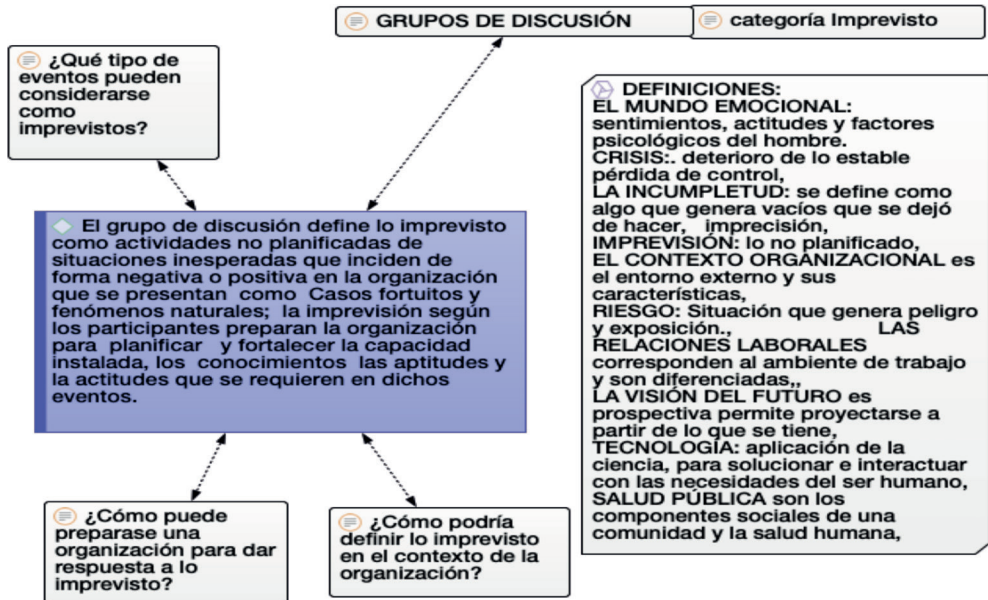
GRUPOS DE DISCUSIÓN

categoría Imprevisto

¿Qué tipo de eventos pueden considerarse como imprevistos?

El grupo de discusión define lo imprevisto como actividades no planificadas de situaciones inesperadas que inciden de forma negativa o positiva en la organización que se presentan como Casos fortuitos y fenómenos naturales; la imprevisión según los participantes preparan la organización para planificar y fortalecer la capacidad instalada, los conocimientos las aptitudes y la actitudes que se requieren en dichos eventos.

¿Cómo puede prepararse una organización para dar respuesta a lo imprevisto?

¿Cómo podría definir lo imprevisto en el contexto de la organización?

DEFINICIONES:
EL MUNDO EMOCIONAL: sentimientos, actitudes y factores psicológicos del hombre.
CRISIS:. deterioro de lo estable pérdida de control,
LA INCUMPLETUD: se define como algo que genera vacíos que se dejó de hacer, imprecisión,
IMPREVISIÓN: lo no planificado,
EL CONTEXTO ORGANIZACIONAL es el entorno externo y sus características,
RIESGO: Situación que genera peligro y exposición., LAS RELACIONES LABORALES corresponden al ambiente de trabajo y son diferenciadas,,
LA VISIÓN DEL FUTURO es prospectiva permite proyectarse a partir de lo que se tiene,
TECNOLOGÍA: aplicación de la ciencia, para solucionar e interactuar con las necesidades del ser humano,
SALUD PÚBLICA son los componentes sociales de una comunidad y la salud humana,